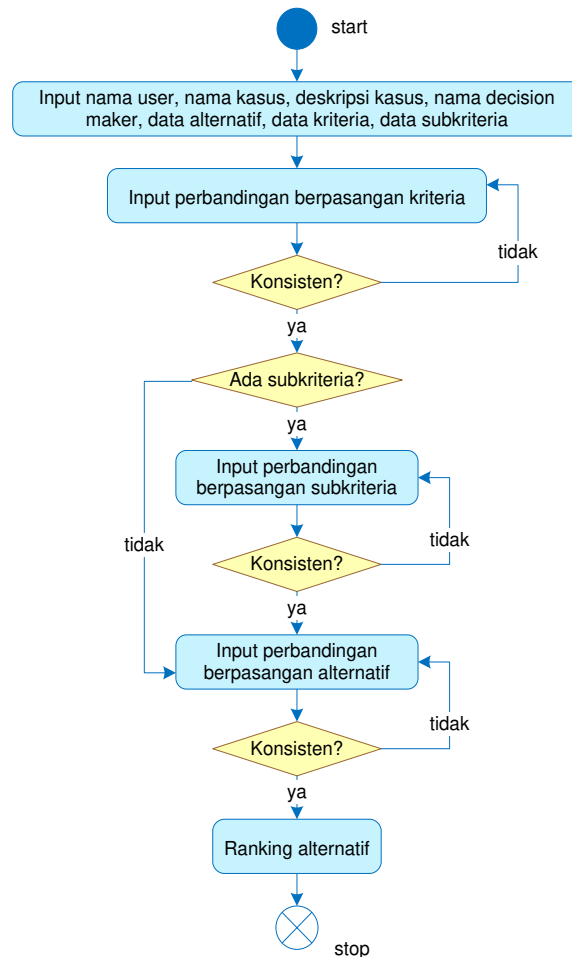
start

Input nama user, nama kasus, deskripsi kasus, nama decision maker, data alternatif, data kriteria, data subkriteria

Input perbandingan berpasangan kriteria

tidak

Konsisten?

ya

Ada subkriteria?

ya

Input perbandingan berpasangan subkriteria

tidak

tidak

Konsisten?

ya

Input perbandingan berpasangan alternatif

tidak

Konsisten?

ya

Ranking alternatif

stop